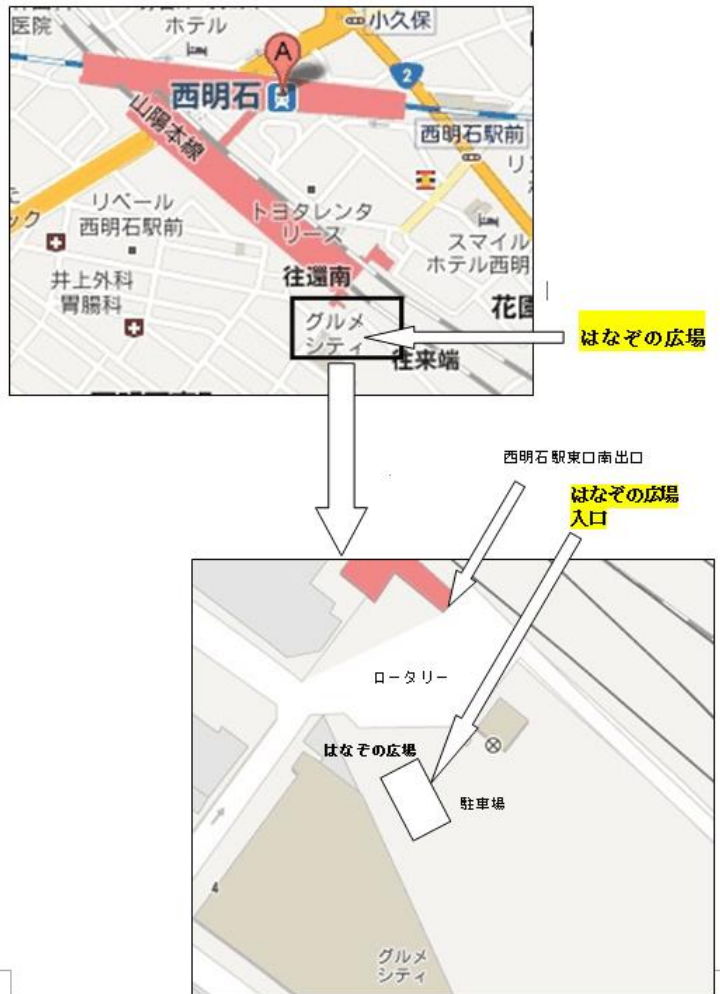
医院
ホテル
小久保
A
西明石
2
山陽本線
西明石駅前
リ
リベール
西明石駅前
ック
トヨタレンタリース
スマイルホテル西明
井上外科
胃腸科
往還南
花園
グルメシティ
往来端
はなぞの広場

西明石駅東口南出口
はなぞの広場入口
ロータリー
はなぞの広場
駐車場
4
グルメシティ